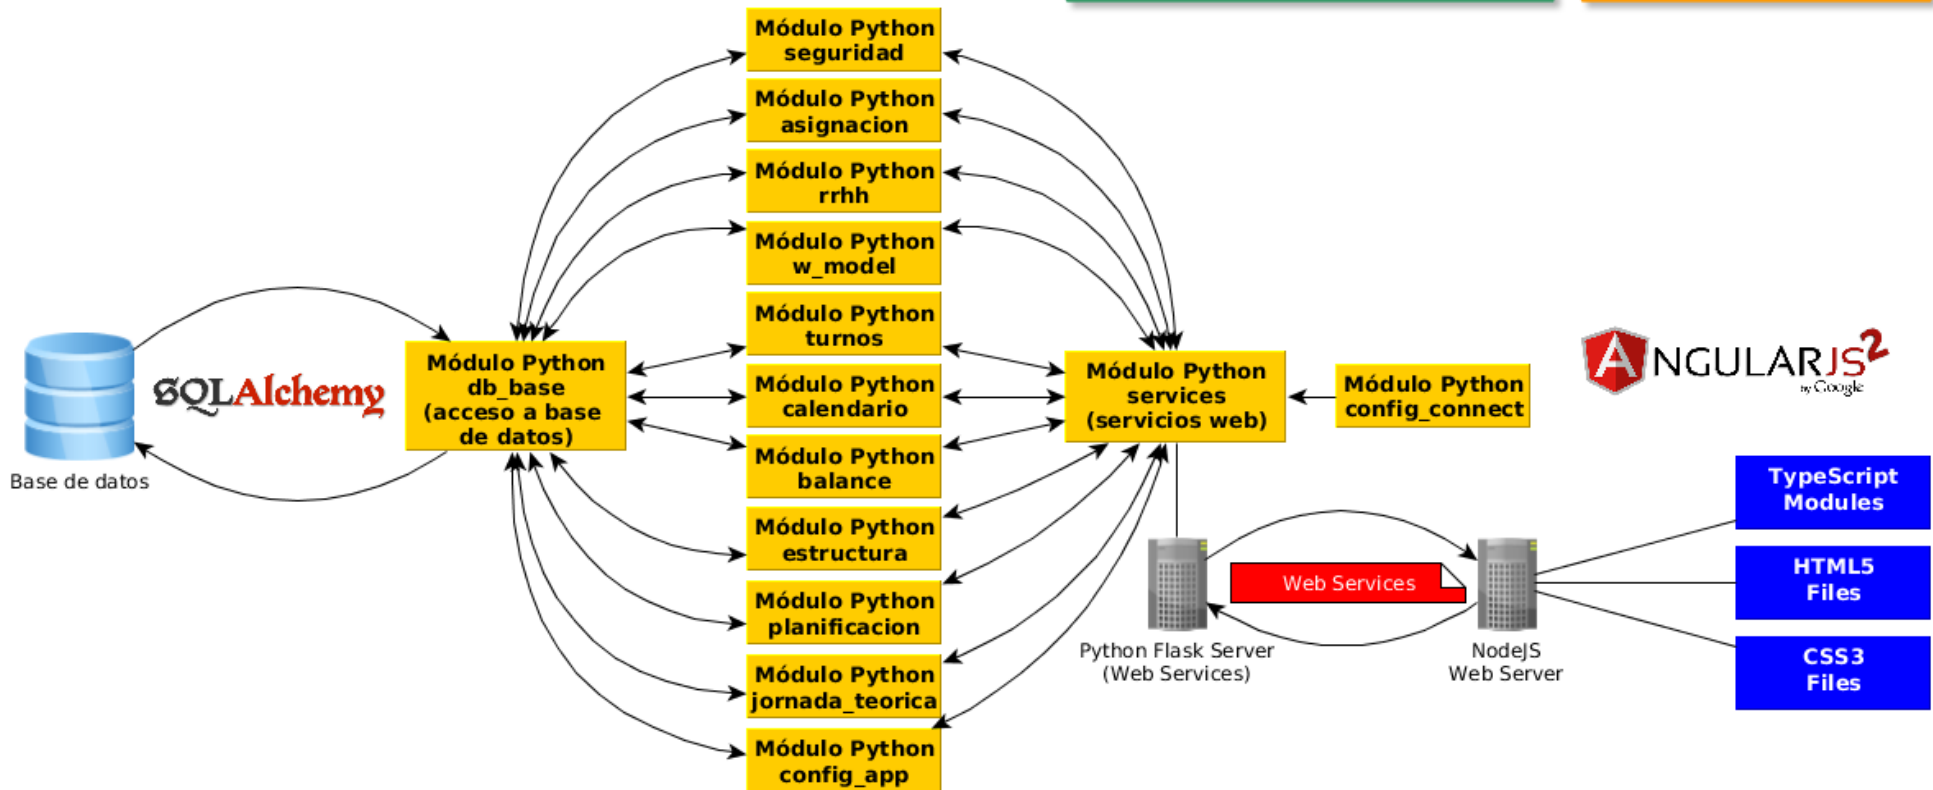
Base de datos

SQLAlchemy

Módulo Python db_base (acceso a base de datos)

Módulo Python seguridad

Módulo Python asignacion

Módulo Python rrhh

Módulo Python w_model

Módulo Python turnos

Módulo Python calendario

Módulo Python balance

Módulo Python estructura

Módulo Python planificacion

Módulo Python jornada_teorica

Módulo Python config_app

Módulo Python services (servicios web)

Módulo Python config_connect

ANGULARJS 2 by Google

Web Services

Python Flask Server (Web Services)

NodeJS Web Server

TypeScript Modules

HTML5 Files

CSS3 Files